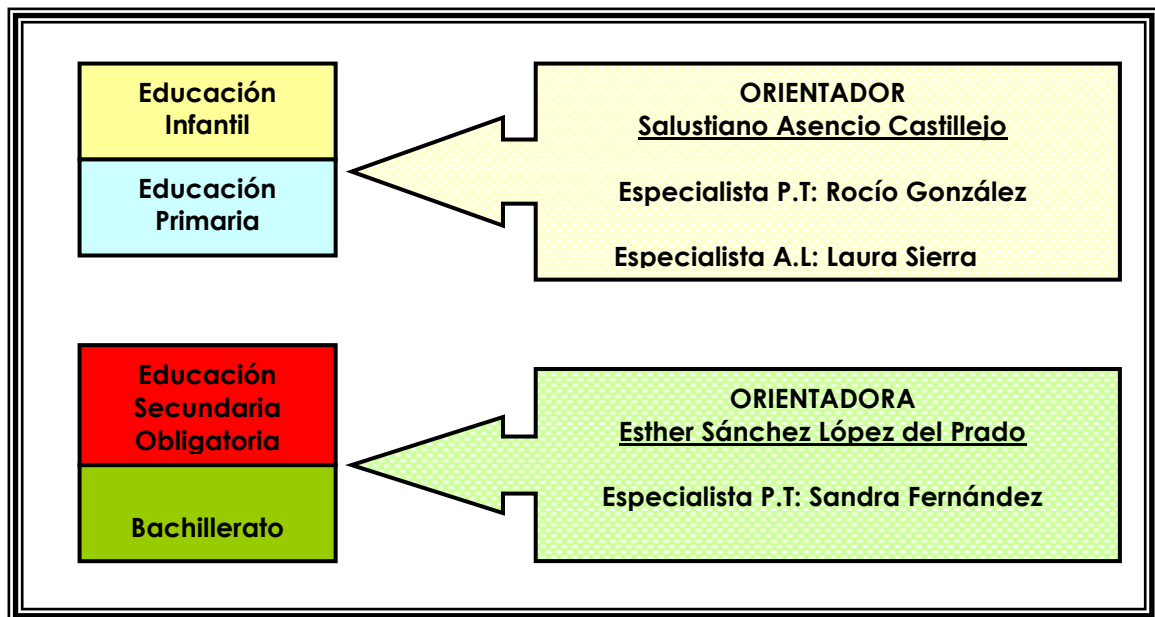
Educación Infantil

Educación Primaria

ORIENTADOR
Salustiano Asencio Castillejo

Especialista P.T: Rocío González

Especialista A.L: Laura Sierra

Educación Secundaria Obligatoria

Bachillerato

ORIENTADORA
Esther Sánchez López del Prado

Especialista P.T: Sandra Fernández